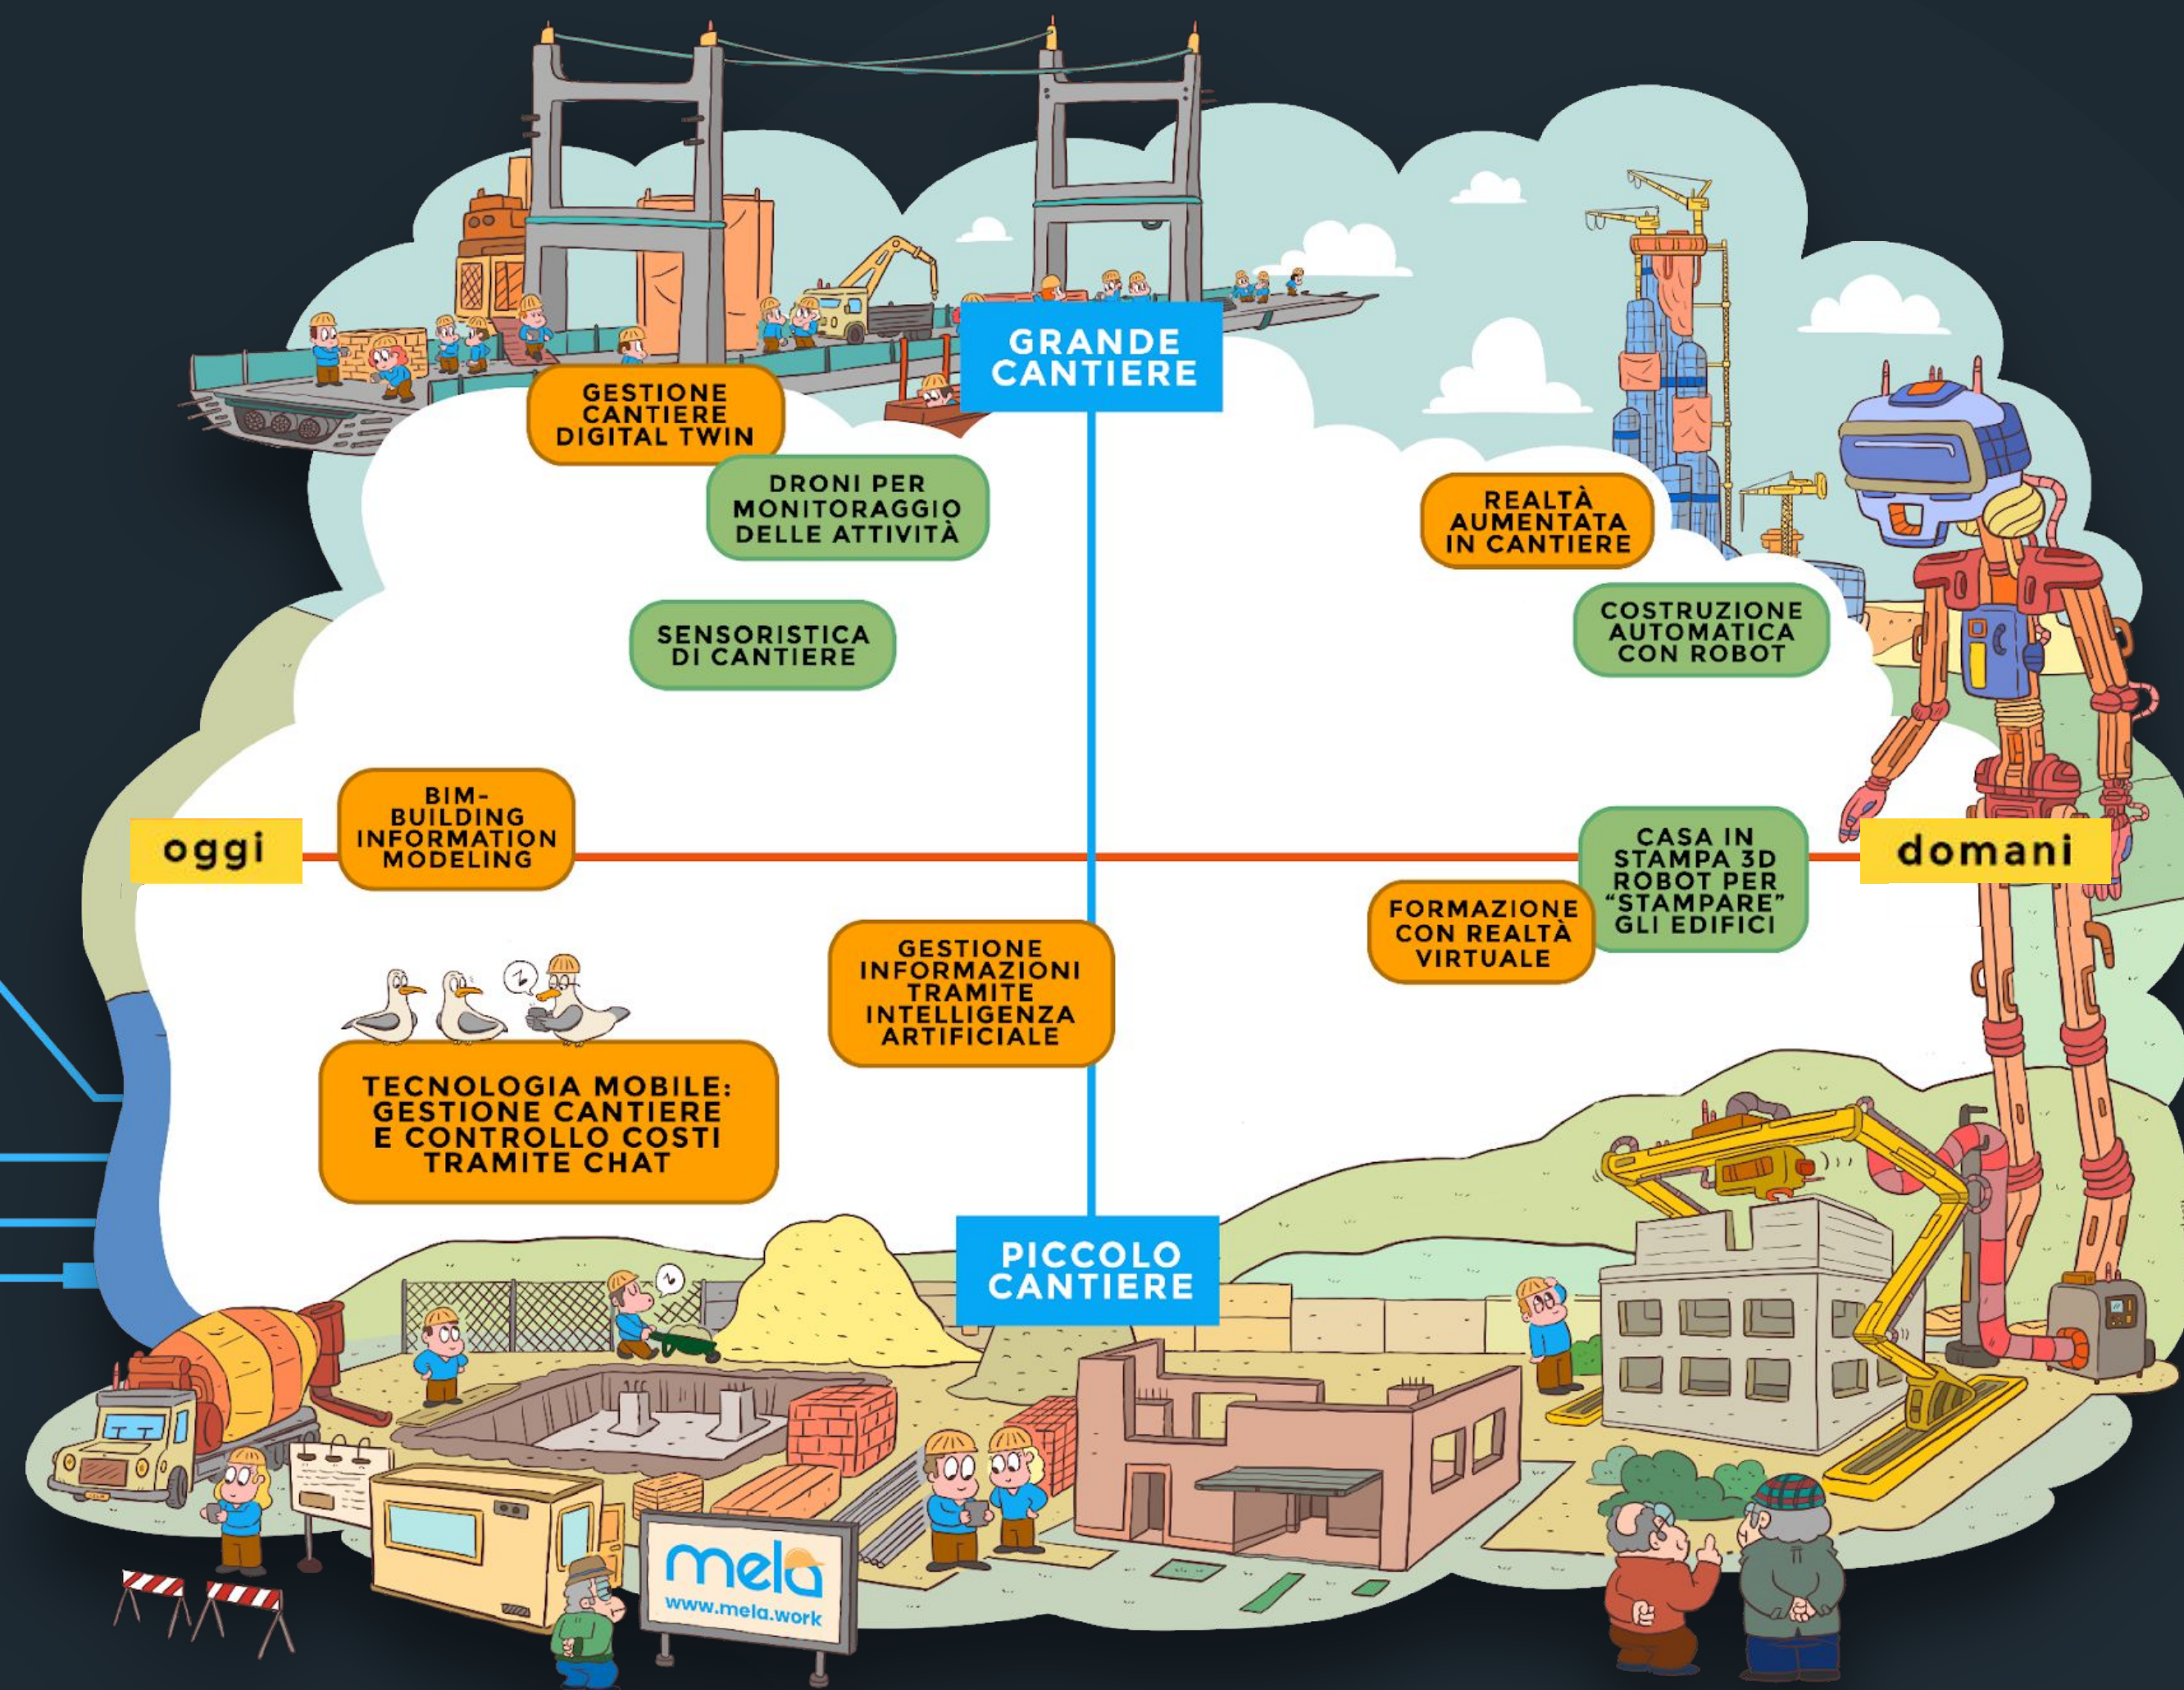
GRANDE CANTIERE

GESTIONE CANTIERE DIGITAL TWIN

DRONI PER MONITORAGGIO DELLE ATTIVITÀ

REALTÀ AUMENTATA IN CANTIERE

SENSORISTICA DI CANTIERE

COSTRUZIONE AUTOMATICA CON ROBOT

oggi

BIM- BUILDING INFORMATION MODELING

CASA IN STAMPA 3D ROBOT PER "STAMPARE" GLI EDIFICI

domani

FORMAZIONE CON REALTÀ VIRTUALE

GESTIONE INFORMAZIONI TRAMITE INTELLIGENZA ARTIFICIALE

TECNOLOGIA MOBILE: GESTIONE CANTIERE E CONTROLLO COSTI TRAMITE CHAT

PICCOLO CANTIERE

mela
www.mela.work